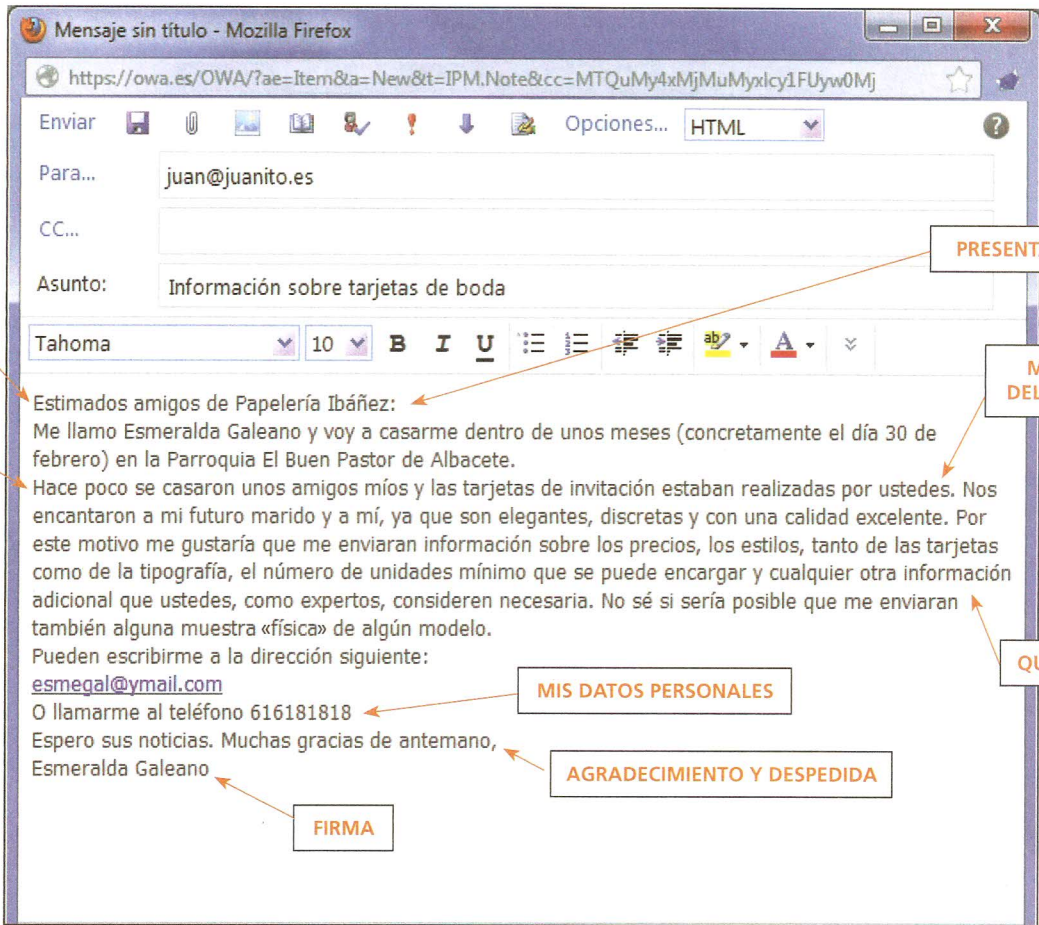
Mensaje sin título - Mozilla Firefox

https://owa.es/OWA/?ae=Item&a=New&t=IPM.Note&cc=MTQuMy4xMjMuMyxIcy1FUyw0Mj

Enviar Opciones... HTML

Para... juan@juanito.es

CC...

Asunto: Información sobre tarjetas de boda

Tahoma 10 B I U

PRESENT

M
DEL

Estimados amigos de Papelería Ibáñez:
Me llamo Esmeralda Galeano y voy a casarme dentro de unos meses (concretamente el día 30 de febrero) en la Parroquia El Buen Pastor de Albacete.
Hace poco se casaron unos amigos míos y las tarjetas de invitación estaban realizadas por ustedes. Nos encantaron a mi futuro marido y a mí, ya que son elegantes, discretas y con una calidad excelente. Por este motivo me gustaría que me enviaran información sobre los precios, los estilos, tanto de las tarjetas como de la tipografía, el número de unidades mínimo que se puede encargar y cualquier otra información adicional que ustedes, como expertos, consideren necesaria. No sé si sería posible que me enviaran también alguna muestra «física» de algún modelo.
Pueden escribirme a la dirección siguiente:
esmegal@ymail.com
O llamarme al teléfono 616181818
Espero sus noticias. Muchas gracias de antemano,
Esmeralda Galeano

QU

MIS DATOS PERSONALES

AGRADECIMIENTO Y DESPEDIDA

FIRMA